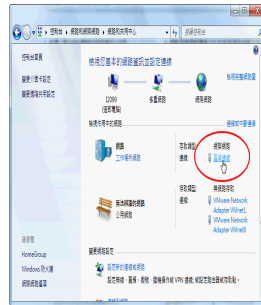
控制台 ▸ 網路和網際網路 ▸ 網路和共用中心

控制台首頁
變更介面卡設定
變更進階共用設定

檢視您基本的網路資訊並設定連線
檢視完整對應
I2009 (這部電腦)
多重網路
網際網路

檢視您作用中的網路
連線或中斷連線

網路
工作場所網路
存取類型：網際網路
連線：區域連線

無識別網路
公用網路
存取類型：無網路存取
連線：VMware Network Adapter VMnet1
VMware Network Adapter VMnet8

變更您的網路設定
設定新的連線或網路
設定無線、寬頻、撥號、隨意或 VPN 連線；或設定路由器或存取點。

請參閱
HomeGroup
Windows 防火牆
網際網路選項